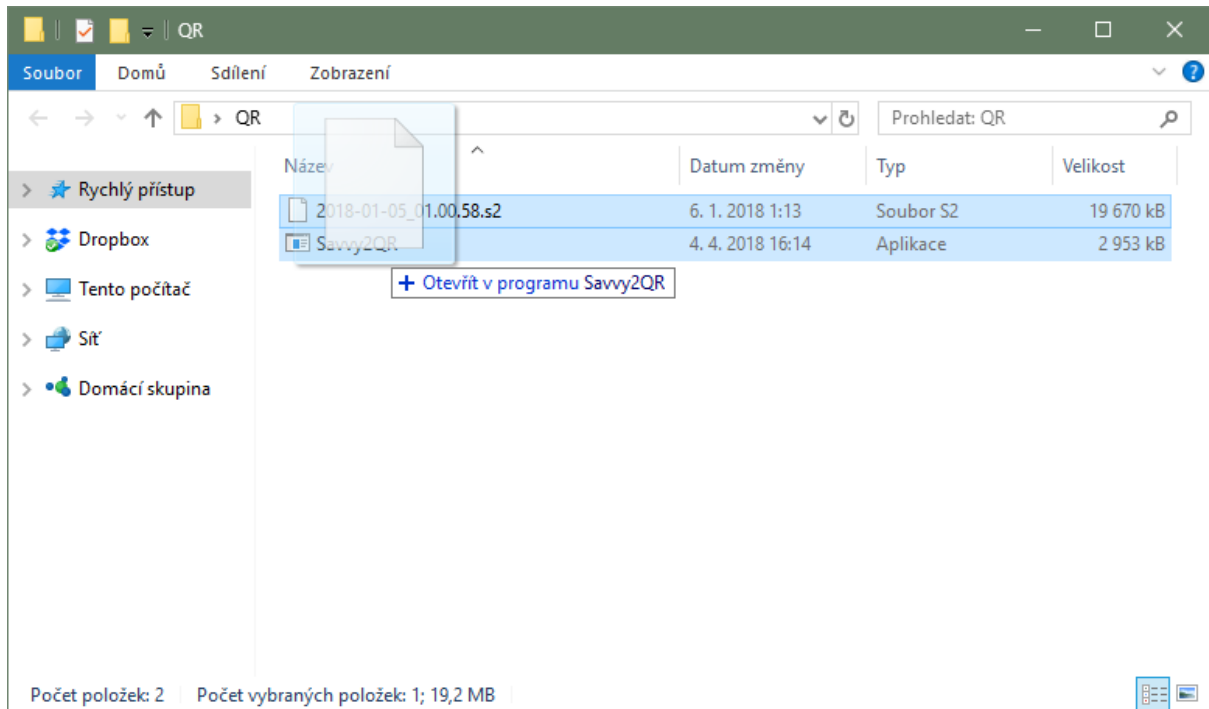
QR

Soubor Domů Sdílení Zobrazení

QR

Prohledat: QR

Rychlý přístup
Dropbox
Tento počítač
Síť
Domácí skupina

| Název | Datum změny | Typ | Velikost |
|---|---|---|---|
| 2018-01-05_01.00.58.s2 | 6. 1. 2018 1:13 | Soubor S2 | 19 670 kB |
| Savvy2QR | 4. 4. 2018 16:14 | Aplikace | 2 953 kB |

+ Otevřít v programu Savvy2QR

Počet položek: 2 Počet vybraných položek: 1; 19,2 MB